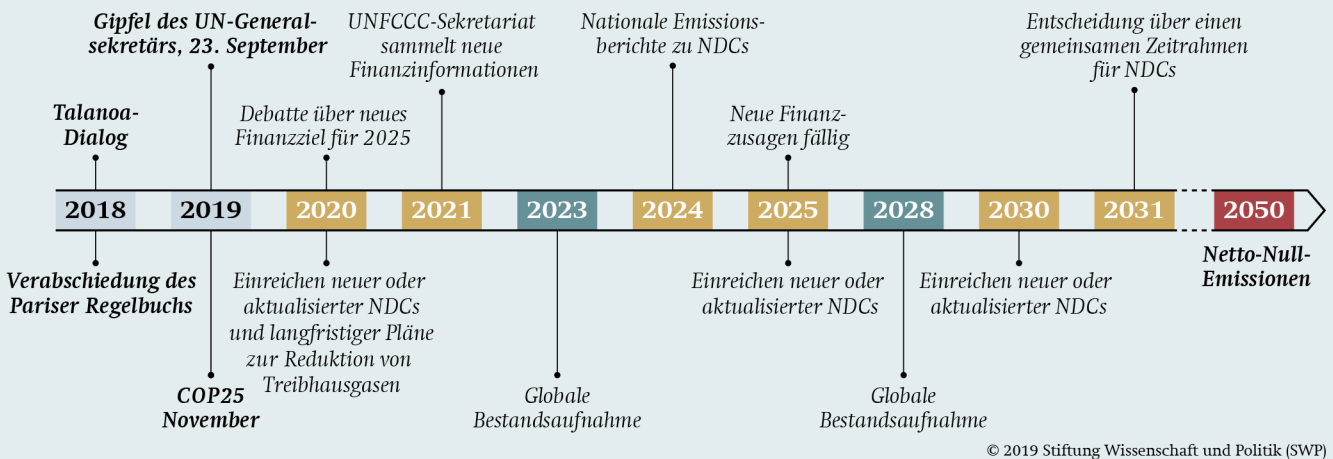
Gipfel des UN-Generalsekretärs, 23. September

UNFCCC-Sekretariat sammelt neue Finanzinformationen

Nationale Emissionsberichte zu NDCs

Entscheidung über einen gemeinsamen Zeitrahmen für NDCs

Talanoa-Dialog

Debatte über neues Finanzziel für 2025

Neue Finanzzusagen fällig

2018 2019 2020 2021 2023 2024 2025 2028 2030 2031 2050

Verabschiedung des Pariser Regelbuchs

Einreichen neuer oder aktualisierter NDCs und langfristiger Pläne zur Reduktion von Treibhausgasen

Einreichen neuer oder aktualisierter NDCs

Einreichen neuer oder aktualisierter NDCs

Netto-Null-Emissionen

COP25 November

Globale Bestandsaufnahme

Globale Bestandsaufnahme

© 2019 Stiftung Wissenschaft und Politik (SWP)